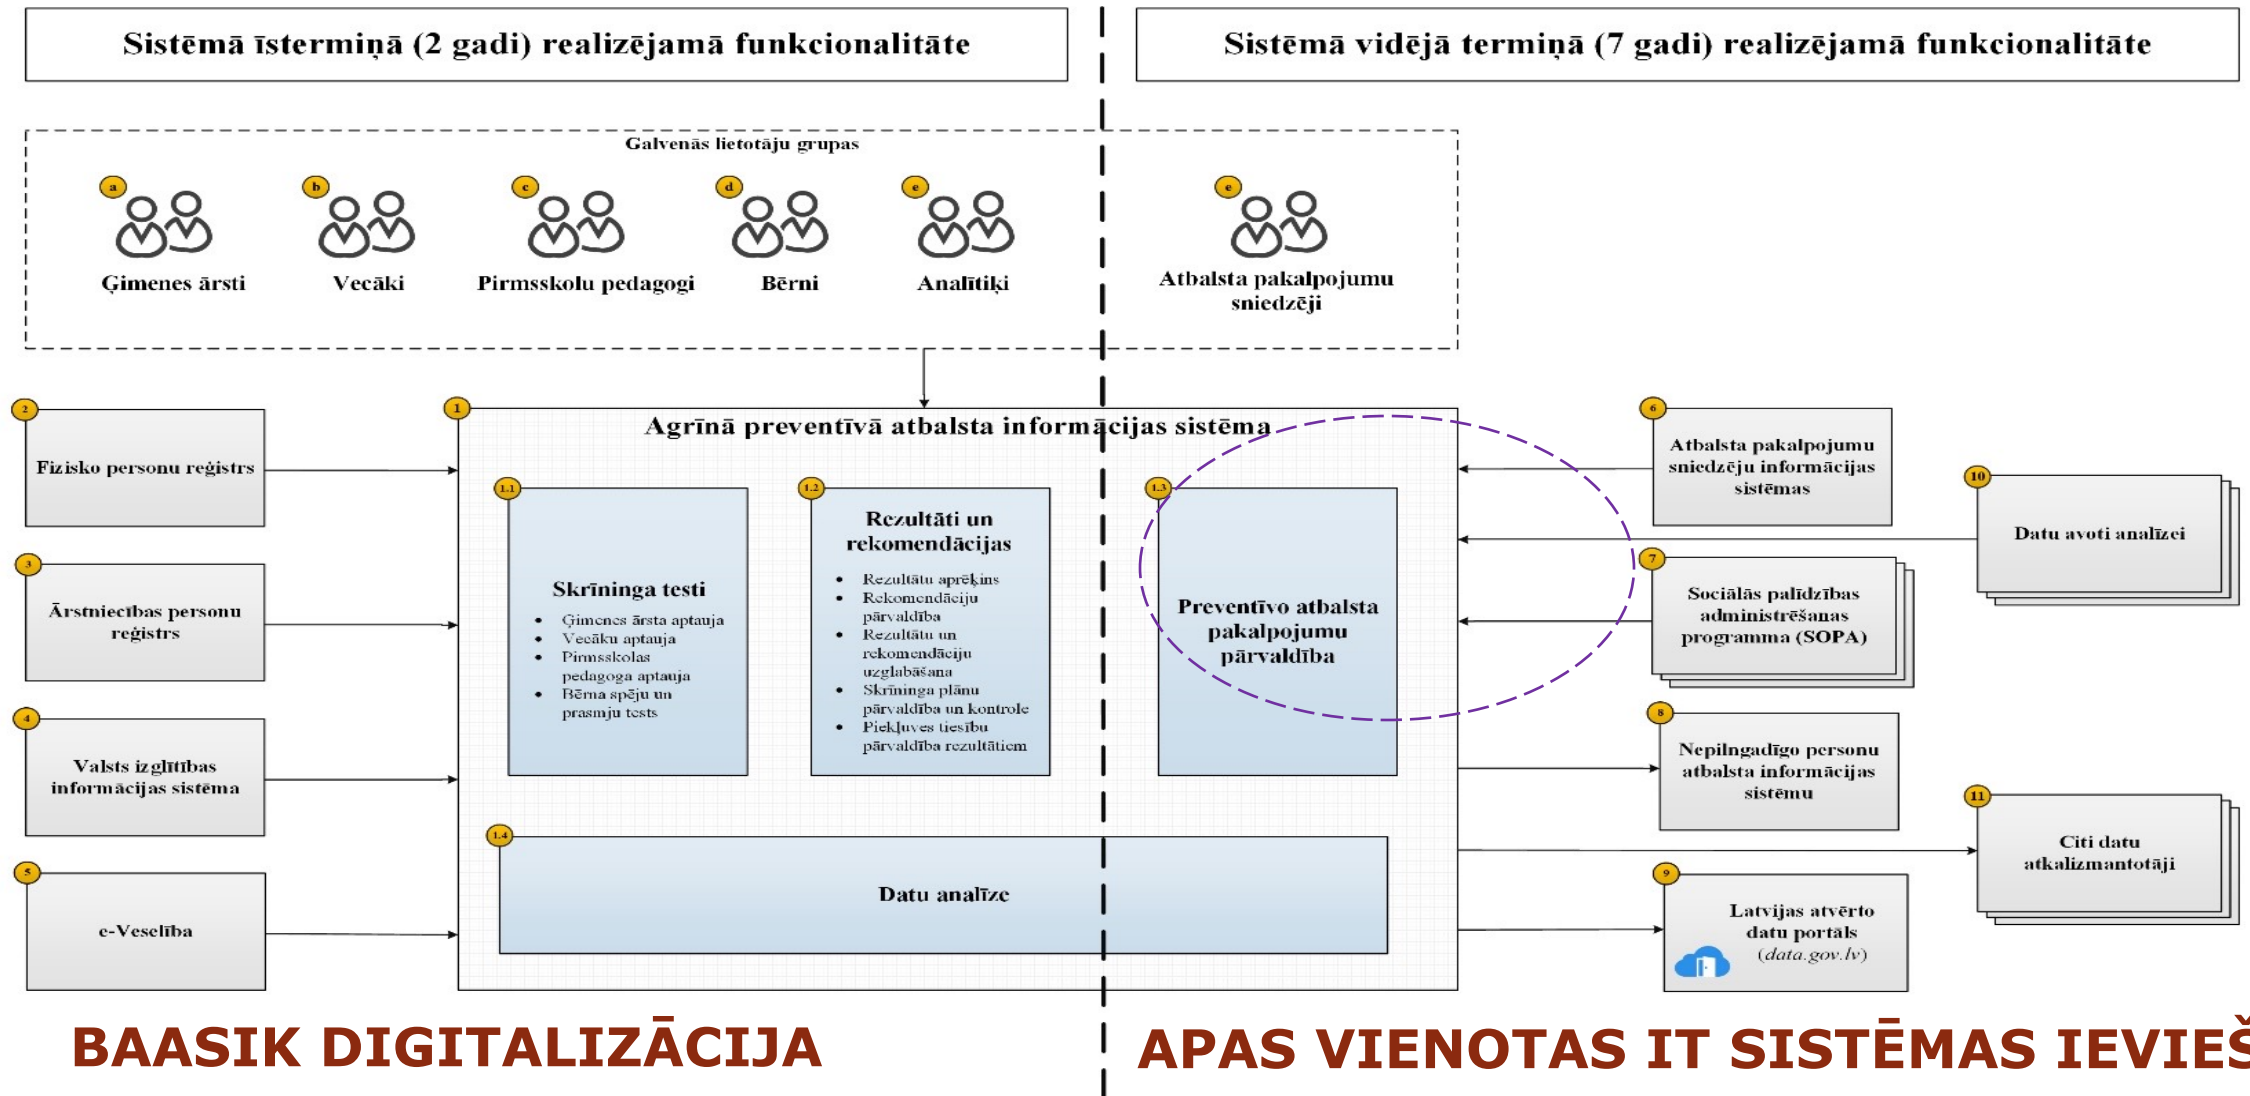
Sistēmā īstermiņā (2 gadi) realizējamā funkcionalitāte

Sistēmā vidējā termiņā (7 gadi) realizējamā funkcionalitāte

Galvenās lietotāju grupas

a Ģimenes ārsti

b Vecāki

c Pirmsskolu pedagogi

d Bērni

e Analītiķi

e Atbalsta pakalpojumu sniedzēji

2 Fizisko personu reģistrs

3 Ārstniecības personu reģistrs

4 Valsts izglītības informācijas sistēma

5 e-Veselība

1 Agrīnā preventīvā atbalsta informācijas sistēma

1.1 Skrīninga testi
- Ģimenes ārsta aptauja
- Vecāku aptauja
- Pirmsskolas pedagoga aptauja
- Bērna spēju un prasmju tests

1.2 Rezultāti un rekomendācijas
- Rezultātu aprēķins
- Rekomendāciju pārvaldība
- Rezultātu un rekomendāciju uzglabāšana
- Skrīninga plānu pārvaldība un kontrole
- Piekļuves tiesību pārvaldība rezultātiem

1.3 Preventīvo atbalsta pakalpojumu pārvaldība

1.4 Datu analīze

6 Atbalsta pakalpojumu sniedzēju informācijas sistēmas

10 Datu avoti analīzei

7 Sociālās palīdzības administrēšanas programma (SOPA)

8 Nepilngadīgo personu atbalsta informācijas sistēmu

11 Citi datu atkalizmantotāji

9 Latvijas atvērto datu portāls (data.gov.lv)

BAASIK DIGITALIZĀCIJA

APAS VIENOTAS IT SISTĒMAS IEVIEŠ